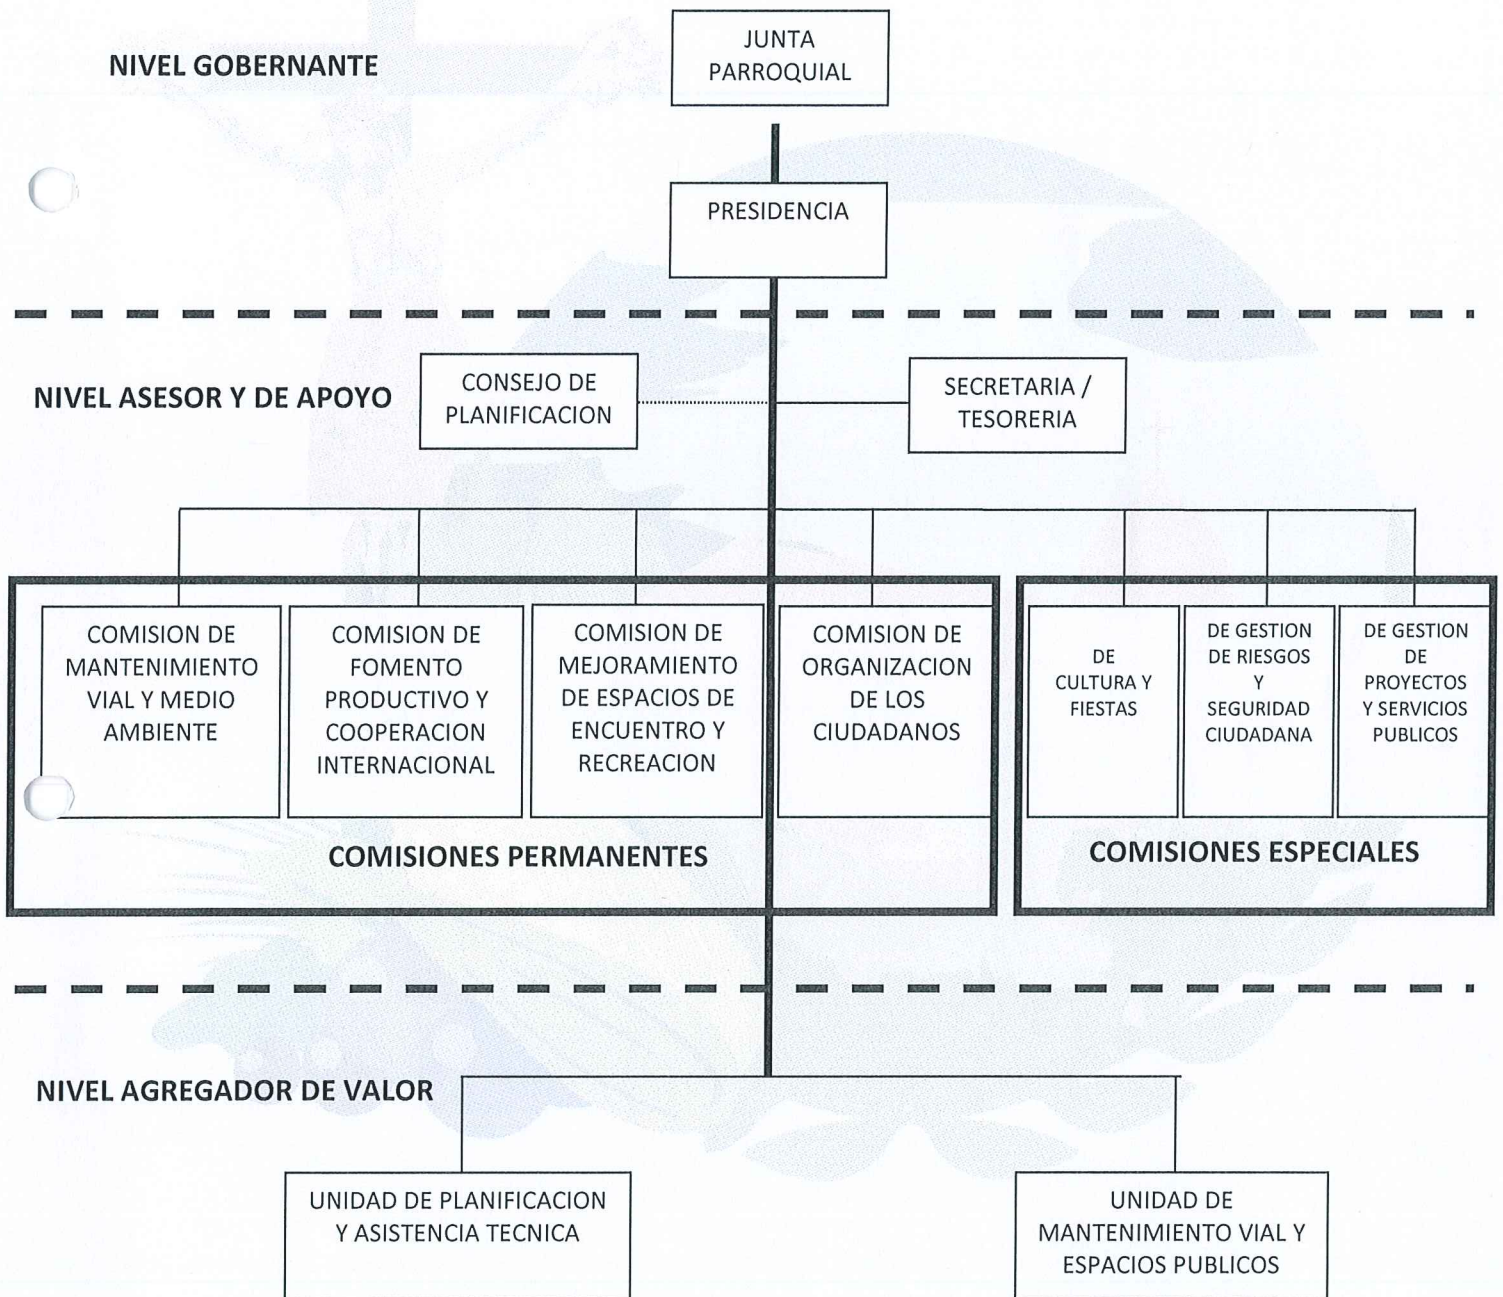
NIVEL GOBERNANTE

JUNTA PARROQUIAL

PRESIDENCIA

NIVEL ASESOR Y DE APOYO

CONSEJO DE PLANIFICACION

SECRETARIA / TESORERIA

COMISION DE MANTENIMIENTO VIAL Y MEDIO AMBIENTE

COMISION DE FOMENTO PRODUCTIVO Y COOPERACION INTERNACIONAL

COMISION DE MEJORAMIENTO DE ESPACIOS DE ENCUENTRO Y RECREACION

COMISION DE ORGANIZACION DE LOS CIUDADANOS

COMISIONES PERMANENTES

DE CULTURA Y FIESTAS

DE GESTION DE RIESGOS Y SEGURIDAD CIUDADANA

DE GESTION DE PROYECTOS Y SERVICIOS PUBLICOS

COMISIONES ESPECIALES

NIVEL AGREGADOR DE VALOR

UNIDAD DE PLANIFICACION Y ASISTENCIA TECNICA

UNIDAD DE MANTENIMIENTO VIAL Y ESPACIOS PUBLICOS